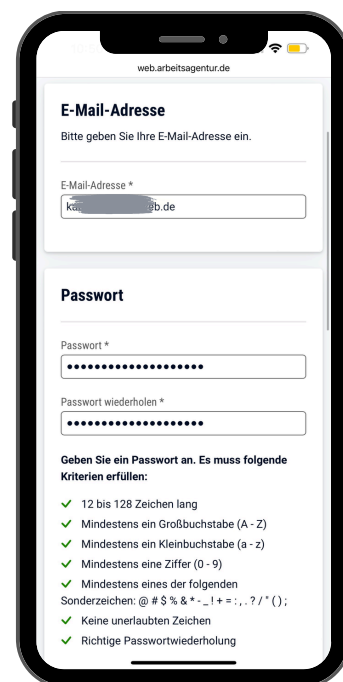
web.arbeitsagentur.de

E-Mail-Adresse

Bitte geben Sie Ihre E-Mail-Adresse ein.

E-Mail-Adresse *

ka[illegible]b.de

Passwort

Passwort *

••••••••••••••••••••

Passwort wiederholen *

••••••••••••••••••••

Geben Sie ein Passwort an. Es muss folgende Kriterien erfüllen:

12 bis 128 Zeichen lang

Mindestens ein Großbuchstabe (A - Z)

Mindestens ein Kleinbuchstabe (a - z)

Mindestens eine Ziffer (0 - 9)

Mindestens eines der folgenden Sonderzeichen: @ # $ % & * - _ ! + = : , . ? / " ( ) ;

Keine unerlaubten Zeichen

Richtige Passwortwiederholung